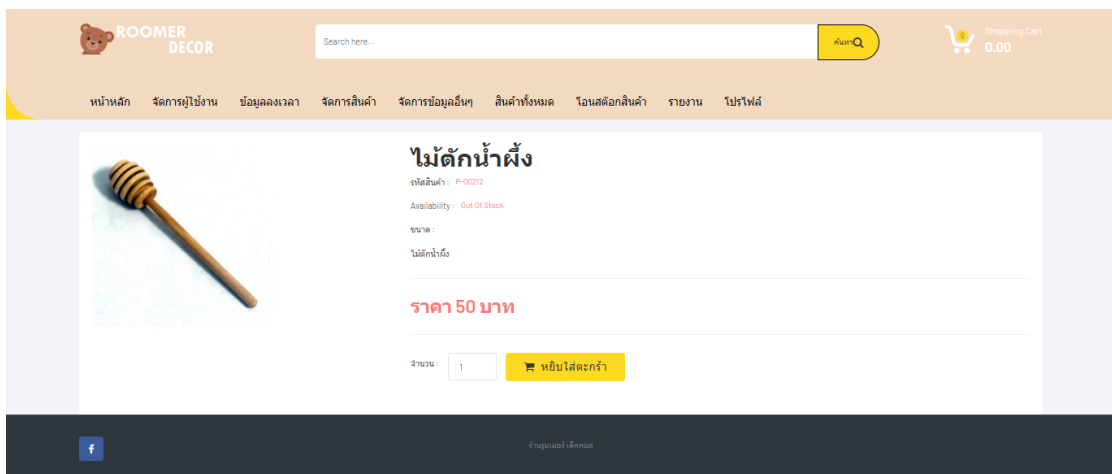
ROOMER DECOR

Search here...

ค้นหา

0

Shopping Cart

0.00

หน้าหลัก จัดการผู้ใช้งาน ข้อมูลลงเวลา จัดการสินค้า จัดการข้อมูลอื่นๆ สินค้าทั้งหมด โอนสต๊อกสินค้า รายงาน โปรไฟล์

ไม้ตักน้ำผึ้ง

รหัสสินค้า : P-00212

Availability : Out Of Stock

ขนาด :

ไม้ตักน้ำผึ้ง

ราคา 50 บาท

จำนวน : 1

หยิบใส่ตะกร้า

f

ร้านรูมเมอร์ เด็คคอล